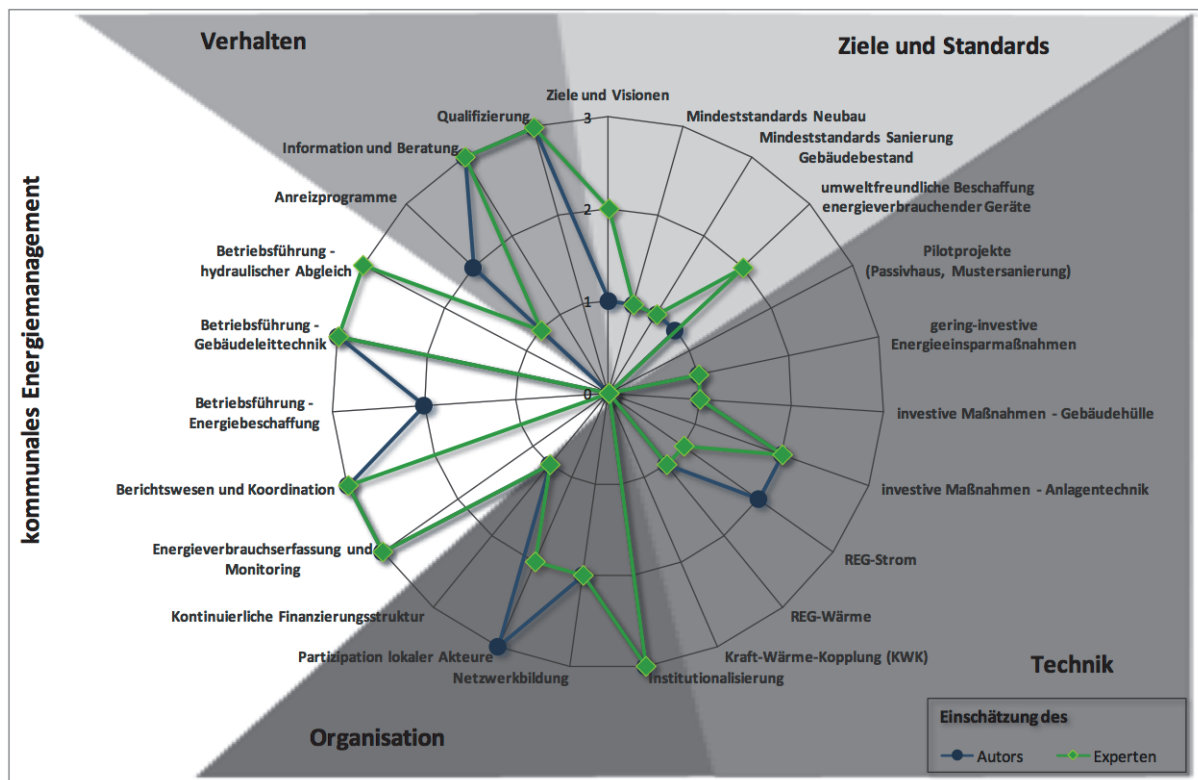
Verhalten

Ziele und Standards

kommunales Energiemanagement

Technik

Organisation

Ziele und Visionen

Mindeststandards Neubau

Mindeststandards Sanierung Gebäudebestand

umweltfreundliche Beschaffung energieverbrauchender Geräte

Pilotprojekte (Passivhaus, Mustersanierung)

gering-investive Energieeinsparmaßnahmen

investive Maßnahmen - Gebäudehülle

investive Maßnahmen - Anlagentechnik

REG-Strom

REG-Wärme

Kraft-Wärme-Kopplung (KWK)

Institutionalisierung

Netzwerkbildung

Partizipation lokaler Akteure

Kontinuierliche Finanzierungsstruktur

Energieverbrauchserfassung und Monitoring

Berichtswesen und Koordination

Betriebsführung - Energiebeschaffung

Betriebsführung - Gebäudeleittechnik

Betriebsführung - hydraulischer Abgleich

Anreizprogramme

Information und Beratung

Qualifizierung

3

2

1

0

Einschätzung des

Autors

Experten